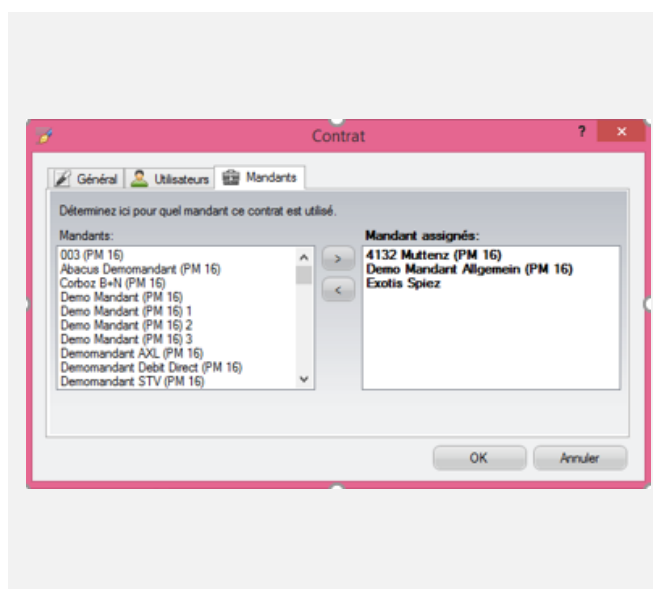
Contrat

? ×

Général | Utilisateurs | Mandants

Déterminez ici pour quel mandant ce contrat est utilisé.

Mandants:

003 (PM 16)
Abacus Demomandant (PM 16)
Corboz B+N (PM 16)
Demo Mandant (PM 16)
Demo Mandant (PM 16) 1
Demo Mandant (PM 16) 2
Demo Mandant (PM 16) 3
Demomandant AXL (PM 16)
Demomandant Debit Direct (PM 16)
Demomandant STV (PM 16)

>
<

Mandant assignés:

4132 Muttenz (PM 16)
Demo Mandant Allgemein (PM 16)
Exotis Spiez

OK
Annuler